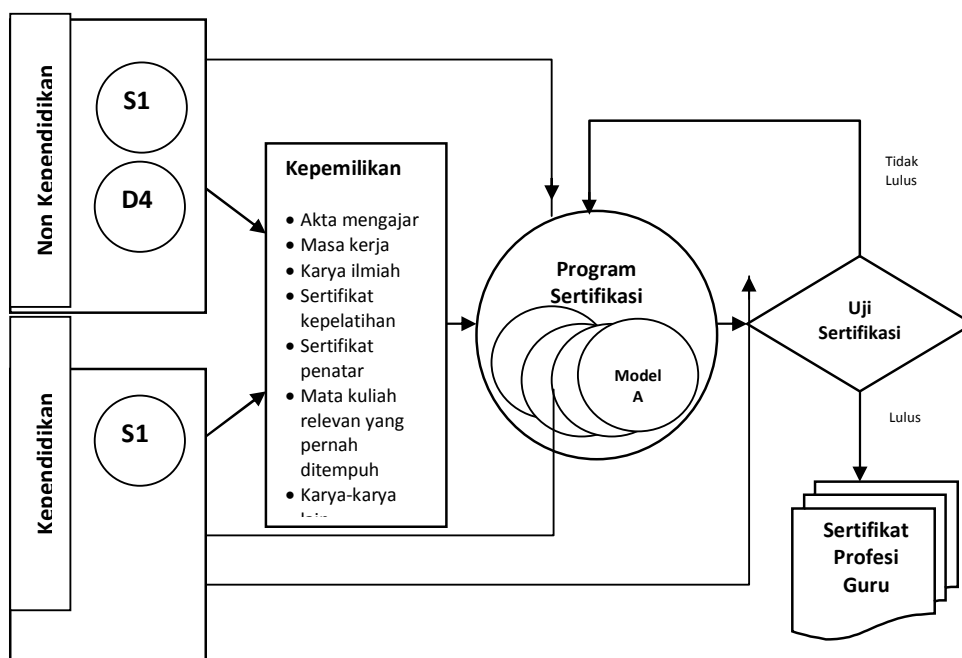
Non Kependidikan

S1

D4

Kepemilikan

- Akta mengajar
- Masa kerja
- Karya ilmiah
- Sertifikat kepelatihan
- Sertifikat penatar
- Mata kuliah relevan yang pernah ditempuh
- Karya-karya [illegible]

Kependidikan

S1

Program Sertifikasi

Model A

Tidak Lulus

Uji Sertifikasi

Lulus

Sertifikat Profesi Guru